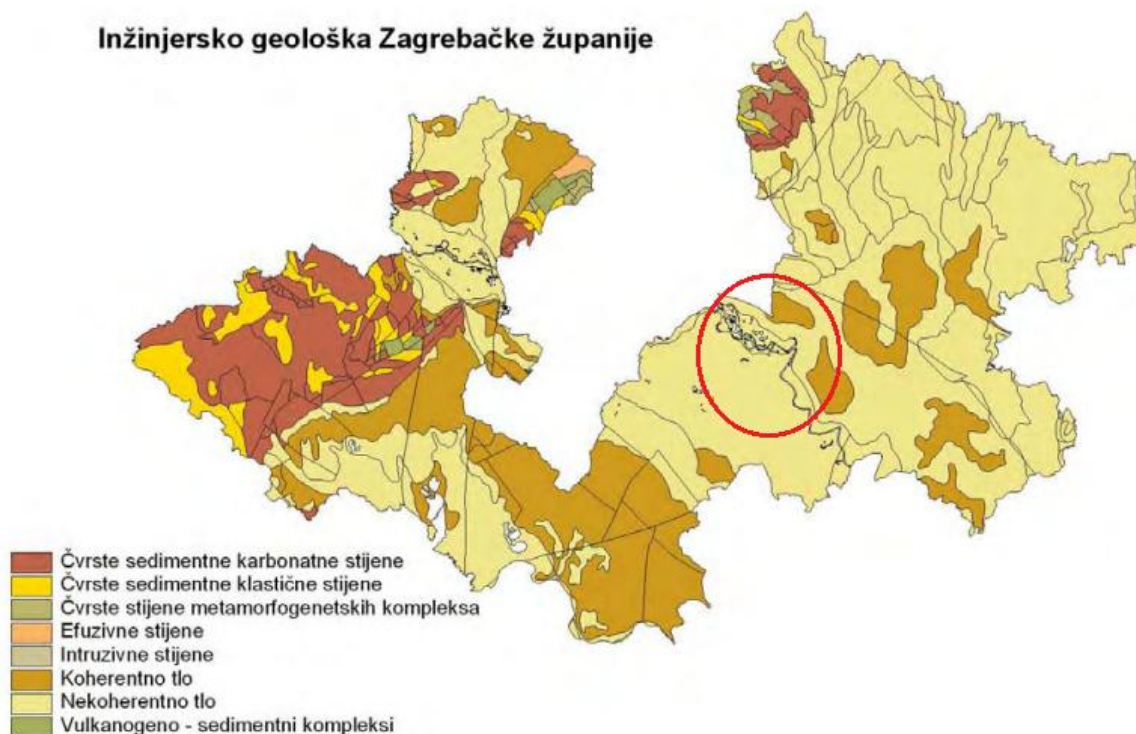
Inžinjersko geološka Zagrebačke županije

Čvrste sedimentne karbonatne stijene
Čvrste sedimentne klastične stijene
Čvrste stijene metamorfogenetskih kompleksa
Efuzivne stijene
Intruzivne stijene
Koherentno tlo
Nekoherentno tlo
Vulkanogeno - sedimentni kompleksi